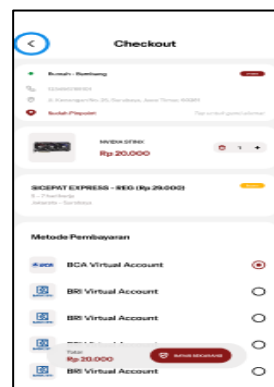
Checkout

Rumah - Bambang

Sudah Dipesan

NVIDIA GTX

Rp 20.000

1

SICEPAT EXPRESS - REG (Rp 20.000)

Metode Pembayaran

BCA Virtual Account

BRI Virtual Account

BRI Virtual Account

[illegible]

Total

Rp 20.000

Bayar Sekarang

BRI Virtual Account